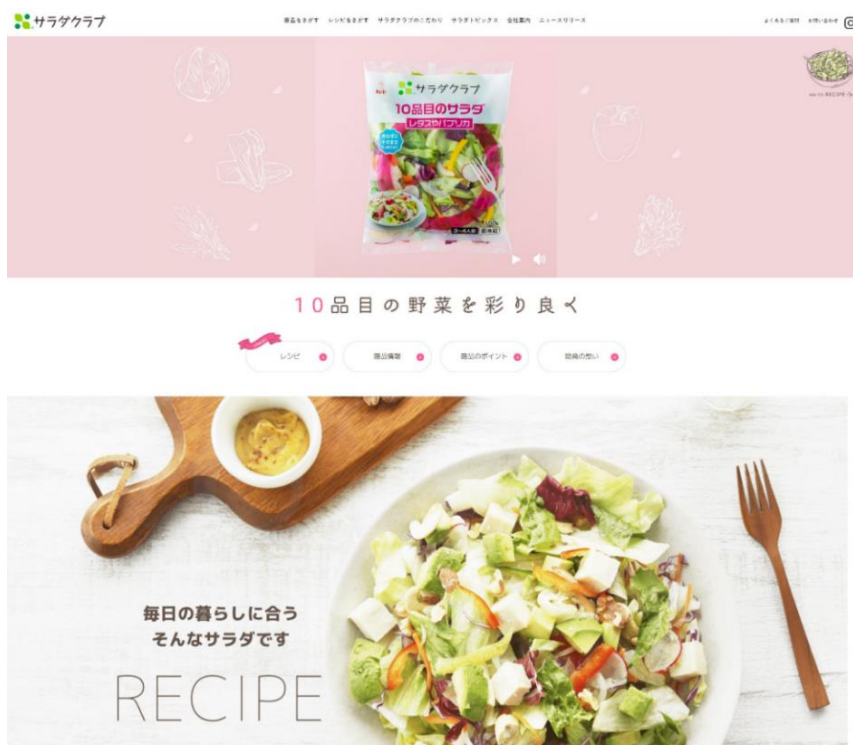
サラダクラブ

商品をさがす　レシピをさがす　サラダクラブのこだわり　サラダトピックス　会社案内　ニュースリリース

よくあるご質問　お問い合わせ

サラダクラブ
10品目のサラダ
レタスやパプリカ

10品目の野菜を彩り良く

レシピ　商品情報　商品のポイント　開発の想い

毎日の暮らしに合う
そんなサラダです

RECIPE